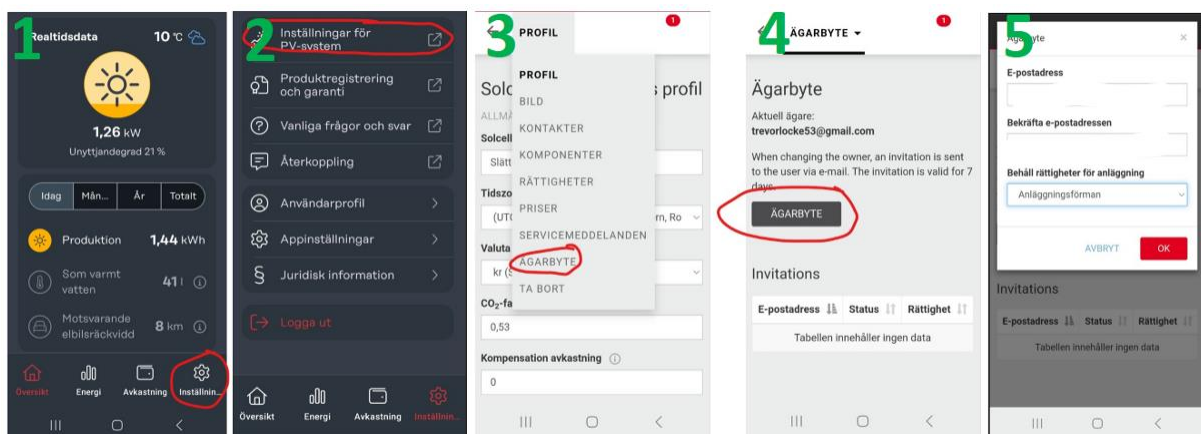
1
Realtidsdata 10 °C

1,26 kW
Unyttjandegrad 21 %

Idag | Mån... | År | Totalt

Produktion 1,44 kWh
Som varmt vatten 41 l
Motsvarande elbilsräckvidd 8 km

Översikt | Energi | Avkastning | Inställnin...

2
Inställningar för PV-system
Produktregistrering och garanti
Vanliga frågor och svar
Återkoppling
Användarprofil
Appinställningar
Juridisk information
Logga ut

Översikt | Energi | Avkastning | Inställnin...

3
PROFIL 1
Solc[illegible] profil
ALLMÄ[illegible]
Solcell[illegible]
Slätt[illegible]
Tidszo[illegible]
(UTC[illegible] rn, Ro
Valuta
kr (S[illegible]
$CO_2$-fa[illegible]
0,53
Kompensation avkastning
0

PROFIL
BILD
KONTAKTER
KOMPONENTER
RÄTTIGHETER
PRISER
SERVICEMEDDELANDEN
ÄGARBYTE
TA BORT

4
ÄGARBYTE 1
Ägarbyte
Aktuell ägare:
trevorlocke53@gmail.com
When changing the owner, an invitation is sent to the user via e-mail. The invitation is valid for 7 days.
ÄGARBYTE

Invitations
| E-postadress | Status | Rättighet |
|---|---|---|
| Tabellen innehåller ingen data | | |

5
Ägarbyte ×
E-postadress
Bekräfta e-postadressen
Behåll rättigheter för anläggning
Anläggningsförman
AVBRYT OK

Invitations
| E-postadress | Status | Rättighet |
|---|---|---|
| Tabellen innehåller ingen data | | |